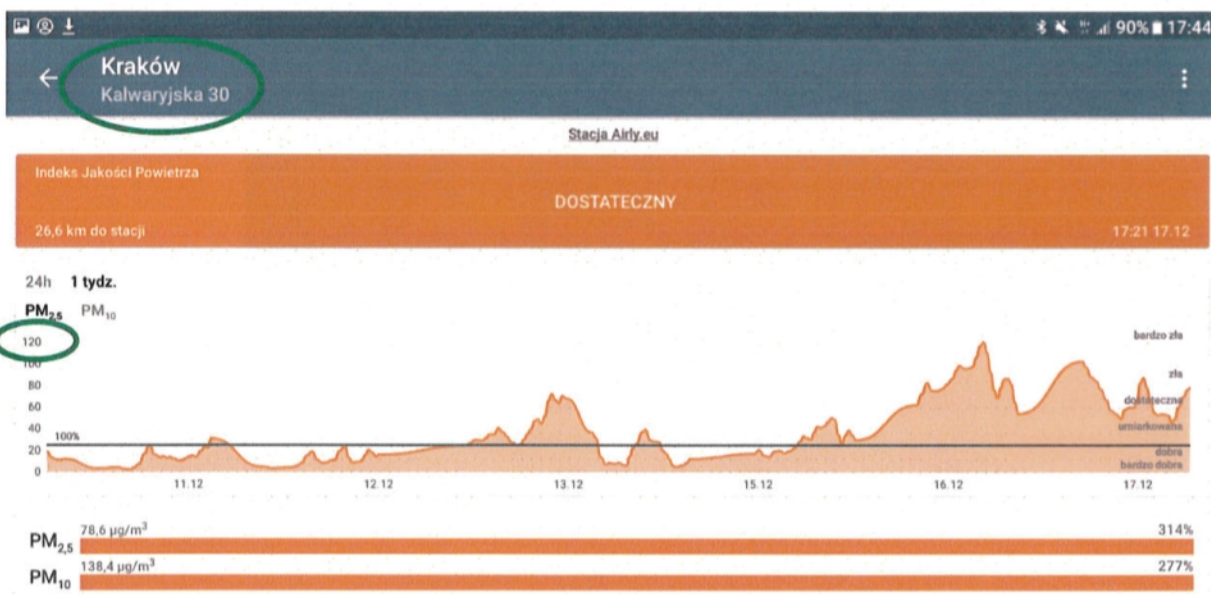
90% 17:44

Kraków
Kalwaryjska 30

Stacja Airly.eu

Indeks Jakości Powietrza
DOSTATECZNY
26,6 km do stacji
17:21 17.12

24h 1 tydz.
$PM_{2,5}$ $PM_{10}$

120
100
80
60
40
20
0
100%

bardzo zła
zła
dostateczna
umiarkowana
dobra
bardzo dobra

11.12
12.12
13.12
15.12
16.12
17.12

$PM_{2,5}$ 78,6 µg/m$^3$ 314%
$PM_{10}$ 138,4 µg/m$^3$ 277%